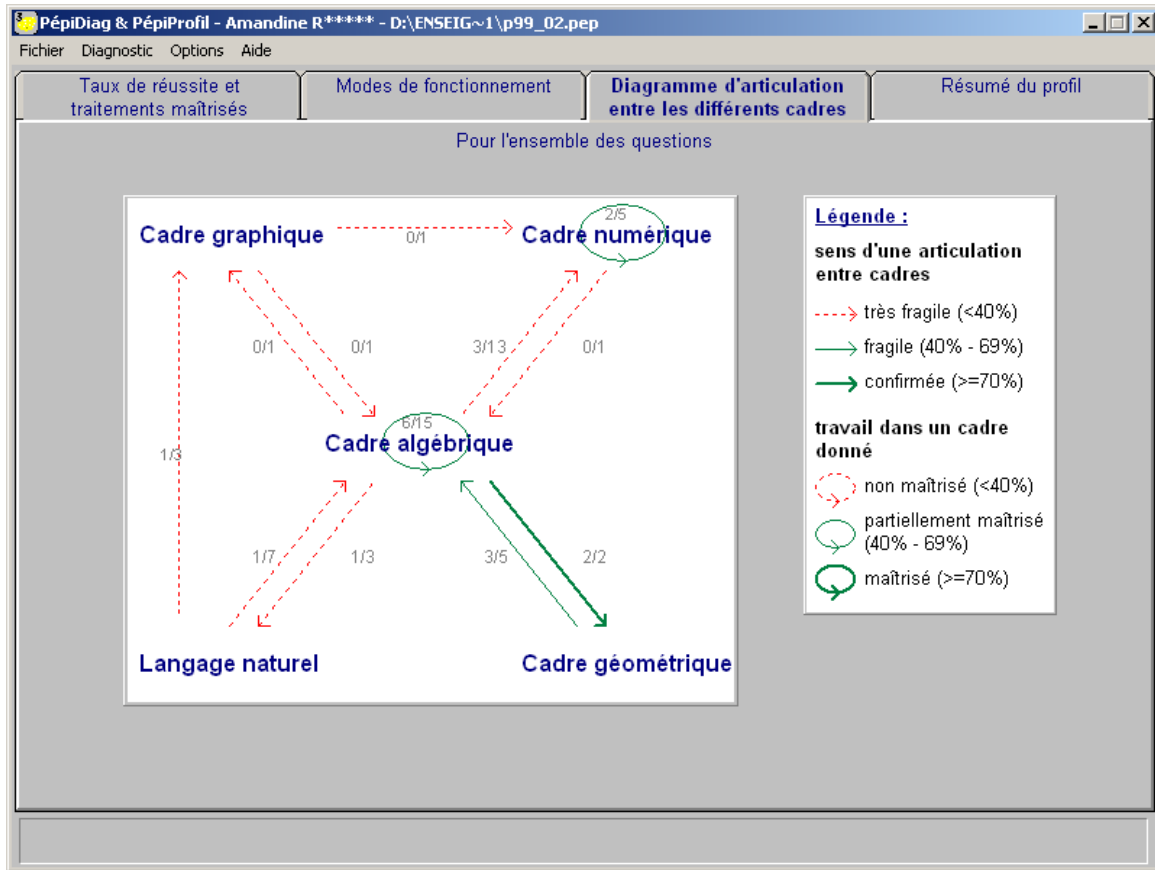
PépiDiag & PépiProfil - Amandine R***** - D:\ENSEIG~1\p99_02.pep

Fichier Diagnostic Options Aide

Taux de réussite et traitements maîtrisés

Modes de fonctionnement

Diagramme d'articulation entre les différents cadres

Résumé du profil

Pour l'ensemble des questions

Cadre graphique

0/1

Cadre numérique

2/5

0/1

0/1

3/13

0/1

1/3

6/15

Cadre algébrique

1/7

1/3

3/5

2/2

Langage naturel

Cadre géométrique

Légende :

sens d'une articulation entre cadres

très fragile (<40%)

fragile (40% - 69%)

confirmée (>=70%)

travail dans un cadre donné

non maîtrisé (<40%)

partiellement maîtrisé (40% - 69%)

maîtrisé (>=70%)